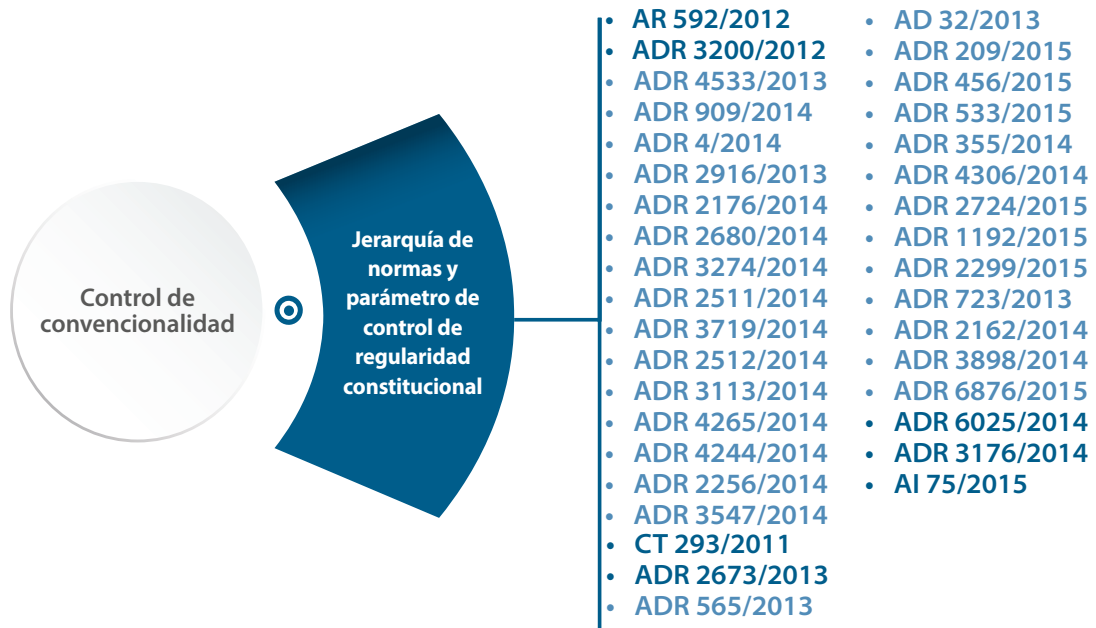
Control de convencionalidad

Jerarquía de normas y parámetro de control de regularidad constitucional

- AR 592/2012
- ADR 3200/2012
- ADR 4533/2013
- ADR 909/2014
- ADR 4/2014
- ADR 2916/2013
- ADR 2176/2014
- ADR 2680/2014
- ADR 3274/2014
- ADR 2511/2014
- ADR 3719/2014
- ADR 2512/2014
- ADR 3113/2014
- ADR 4265/2014
- ADR 4244/2014
- ADR 2256/2014
- ADR 3547/2014
- CT 293/2011
- ADR 2673/2013
- ADR 565/2013

- AD 32/2013
- ADR 209/2015
- ADR 456/2015
- ADR 533/2015
- ADR 355/2014
- ADR 4306/2014
- ADR 2724/2015
- ADR 1192/2015
- ADR 2299/2015
- ADR 723/2013
- ADR 2162/2014
- ADR 3898/2014
- ADR 6876/2015
- ADR 6025/2014
- ADR 3176/2014
- AI 75/2015